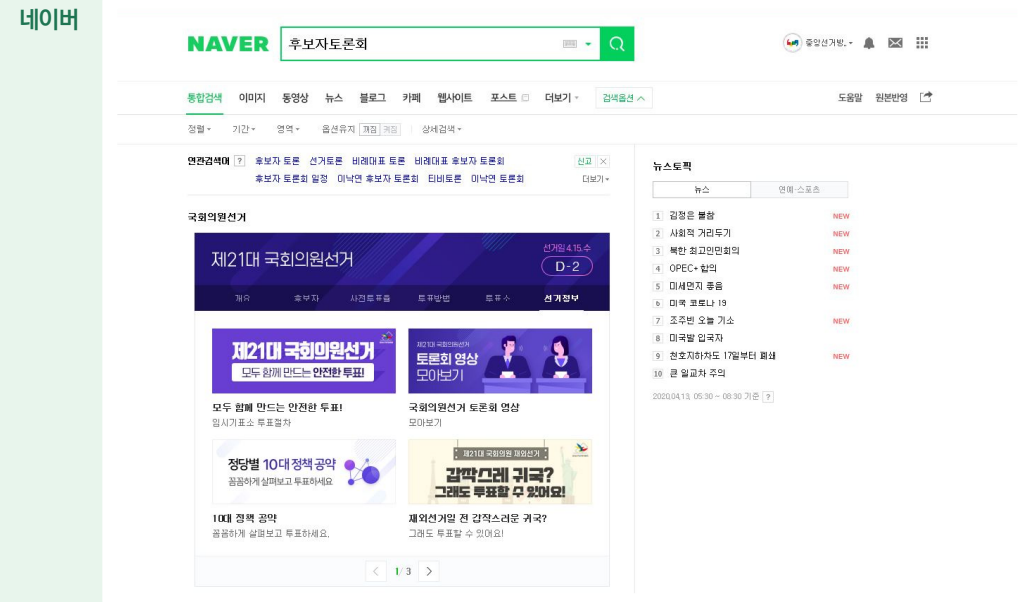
네이버

NAVER 후보자토론회

중앙선거방.

통합검색 이미지 동영상 뉴스 블로그 카페 웹사이트 포스트 더보기 검색옵션

도움말 원본반영

정렬 기간 영역 옵션유지 꺼짐 켜짐 상세검색

연관검색어 ? 후보자 토론 선거토론 비례대표 토론 비례대표 후보자 토론회 후보자 토론회 일정 이낙연 후보자 토론회 티비토론 이낙연 토론회

신고 더보기

국회의원선거

제21대 국회의원선거

선거일 4.15.수 D-2

개요 후보자 사전투표율 투표방법 투표소 선거정보

제21대 국회의원선거 모두 함께 만드는 안전한 투표!

모두 함께 만드는 안전한 투표!
임시기표소 투표절차

제21대 국회의원선거 토론회 영상 모아보기

국회의원선거 토론회 영상
모아보기

정당별 10대 정책 공약 꼼꼼하게 살펴보고 투표하세요

10대 정책 공약
꼼꼼하게 살펴보고 투표하세요.

제21대 국회의원 재외선거 갑작스레 귀국? 그래도 투표할 수 있어요!

재외선거일 전 갑작스러운 귀국?
그래도 투표할 수 있어요!

1/3

뉴스토픽

뉴스 연예·스포츠

1 김정은 불참 NEW
2 사회적 거리두기 NEW
3 북한 최고인민회의 NEW
4 OPEC+ 합의 NEW
5 미세먼지 좋음 NEW
6 미국 코로나 19
7 조주빈 오늘 기소 NEW
8 미국발 입국자
9 천호지하차도 17일부터 폐쇄 NEW
10 큰 일교차 주의

2020.04.13. 05:30 ~ 06:30 기준 ?